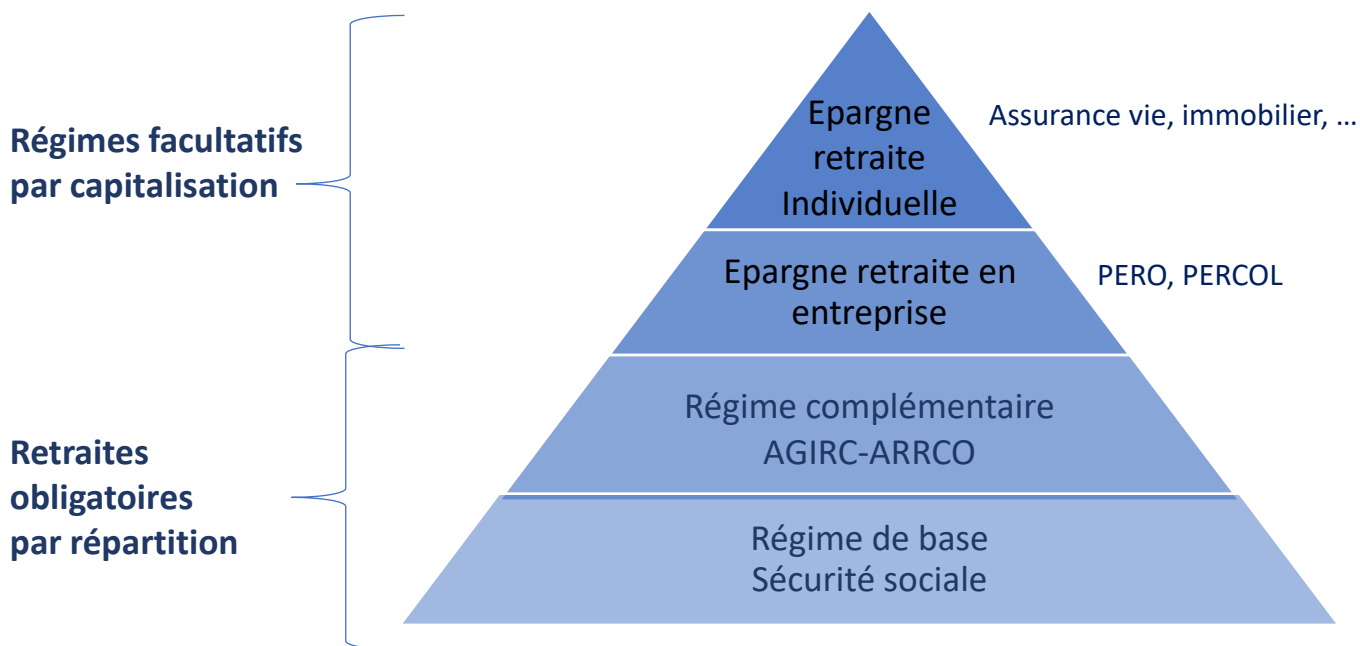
Régimes facultatifs par capitalisation

Epargne retraite Individuelle

Assurance vie, immobilier, …

Epargne retraite en entreprise

PERO, PERCOL

Retraites obligatoires par répartition

Régime complémentaire AGIRC-ARRCO

Régime de base Sécurité sociale